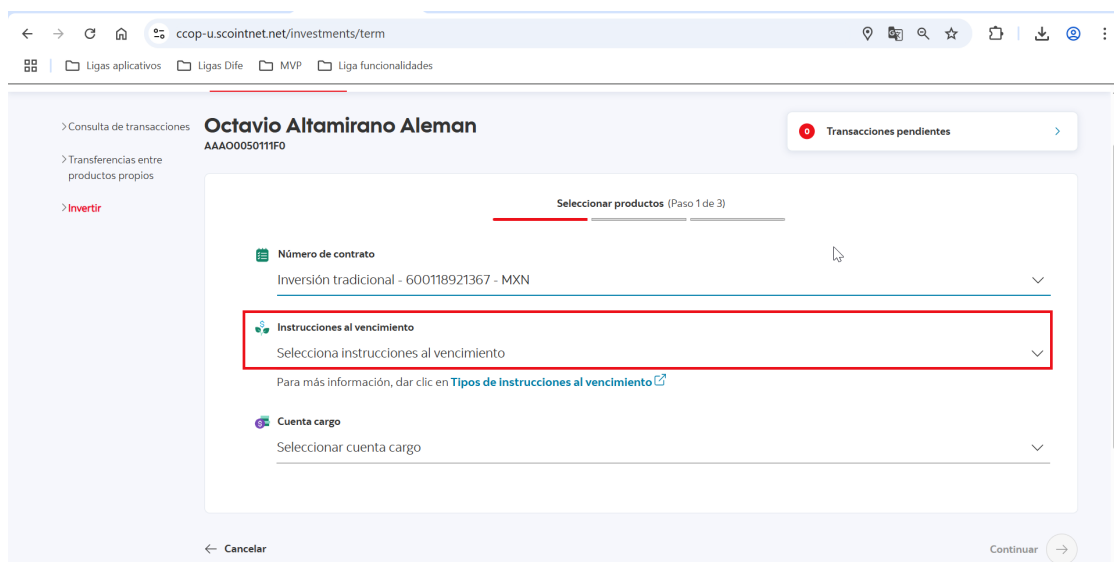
ccop-u.scointnet.net/investments/term

Ligas aplicativos Ligas Dife MVP Liga funcionalidades

> Consulta de transacciones

> Transferencias entre productos propios

> Invertir

Octavio Altamirano Aleman
AAAO0050111F0

0 Transacciones pendientes >

Seleccionar productos (Paso 1 de 3)

Número de contrato
Inversión tradicional - 600118921367 - MXN

Instrucciones al vencimiento
Selecciona instrucciones al vencimiento

Para más información, dar clic en Tipos de instrucciones al vencimiento

Cuenta cargo
Seleccionar cuenta cargo

← Cancelar

Continuar →